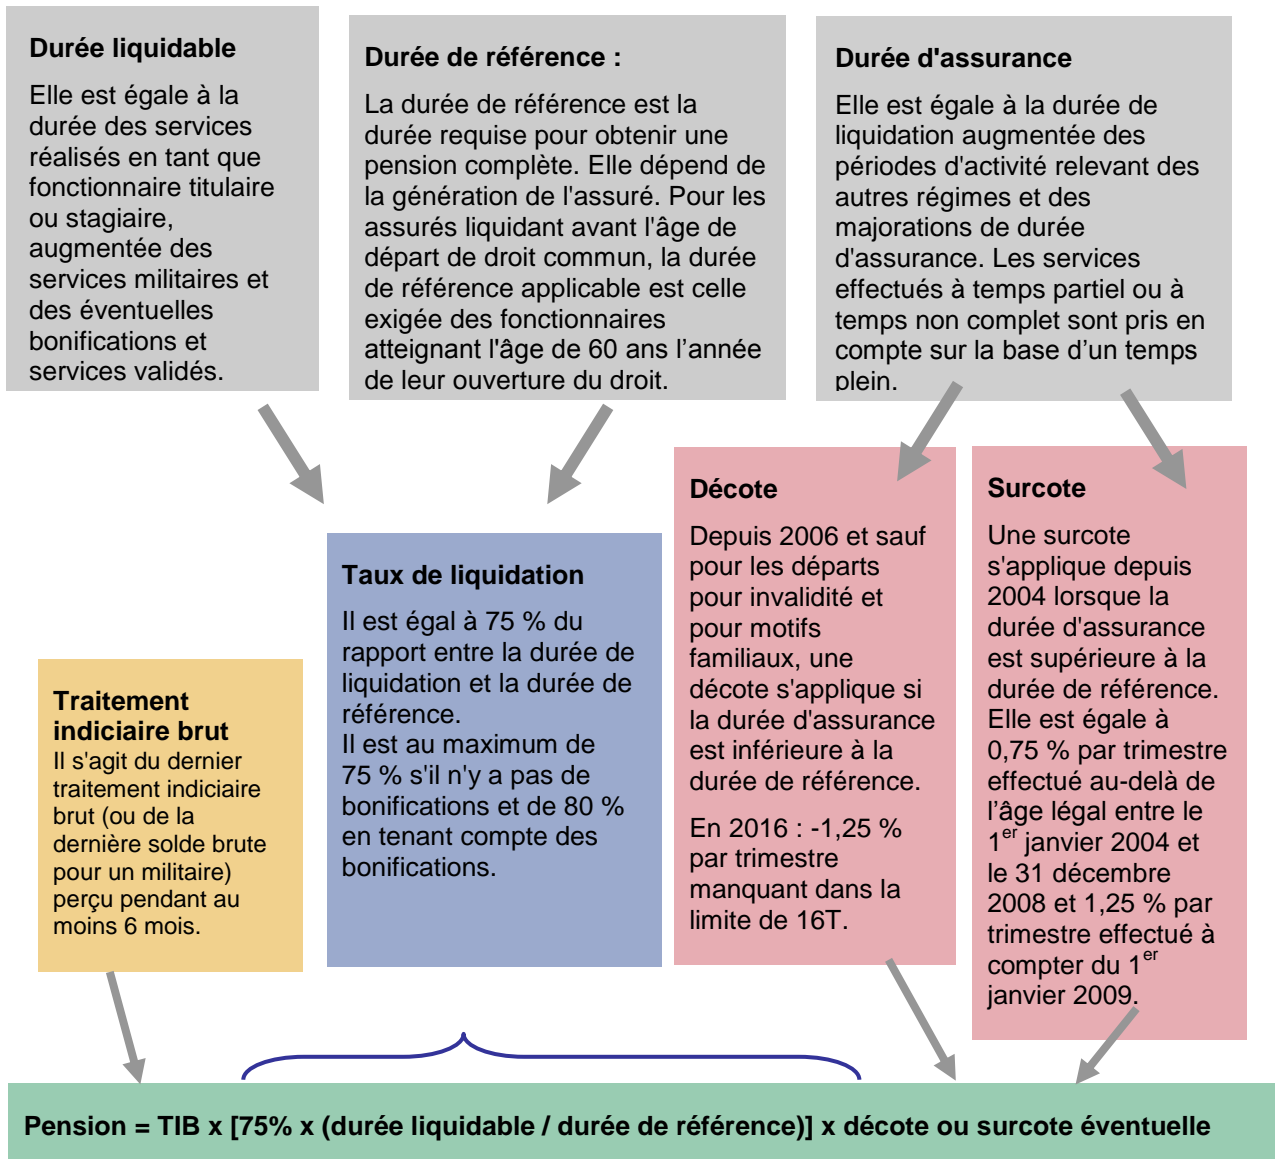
Durée liquidable

Elle est égale à la durée des services réalisés en tant que fonctionnaire titulaire ou stagiaire, augmentée des services militaires et des éventuelles bonifications et services validés.

Durée de référence :

La durée de référence est la durée requise pour obtenir une pension complète. Elle dépend de la génération de l'assuré. Pour les assurés liquidant avant l'âge de départ de droit commun, la durée de référence applicable est celle exigée des fonctionnaires atteignant l'âge de 60 ans l'année de leur ouverture du droit.

Durée d'assurance

Elle est égale à la durée de liquidation augmentée des périodes d'activité relevant des autres régimes et des majorations de durée d'assurance. Les services effectués à temps partiel ou à temps non complet sont pris en compte sur la base d'un temps plein.

Décote

Depuis 2006 et sauf pour les départs pour invalidité et pour motifs familiaux, une décote s'applique si la durée d'assurance est inférieure à la durée de référence.

En 2016 : -1,25 % par trimestre manquant dans la limite de 16T.

Surcote

Une surcote s'applique depuis 2004 lorsque la durée d'assurance est supérieure à la durée de référence. Elle est égale à 0,75 % par trimestre effectué au-delà de l'âge légal entre le 1$^{er}$ janvier 2004 et le 31 décembre 2008 et 1,25 % par trimestre effectué à compter du 1$^{er}$ janvier 2009.

Taux de liquidation

Il est égal à 75 % du rapport entre la durée de liquidation et la durée de référence.
Il est au maximum de 75 % s'il n'y a pas de bonifications et de 80 % en tenant compte des bonifications.

Traitement indiciaire brut
Il s'agit du dernier traitement indiciaire brut (ou de la dernière solde brute pour un militaire) perçu pendant au moins 6 mois.

Pension = TIB x [75% x (durée liquidable / durée de référence)] x décote ou surcote éventuelle